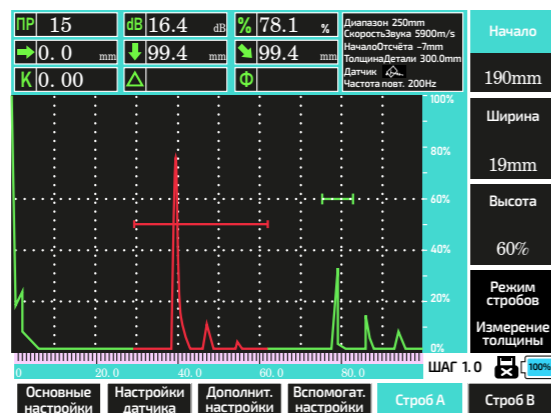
ПР 15
dB 16.4 dB
% 78.1 %
0. 0 mm
99.4 mm
99.4 mm
K 0. 00
Диапазон 250mm
Скорость3вука 5900m/s
НачалоОтсчёта -7mm
ТолщинаДетали 300.0mm
Датчик
Частота повт. 200Hz

Начало
190mm
Ширина
19mm
Высота
60%
Режим стробов
Измерение толщины

100%
80%
60%
40%
20%
0%

20.0
40.0
60.0
80.0

ШАГ 1.0
100%

Основные настройки
Настройки датчика
Дополнит. настройки
Вспомогат. настройки
Строб А
Строб В